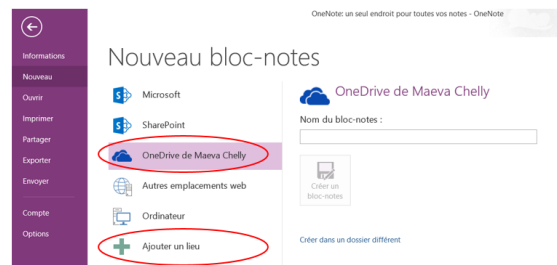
OneNote: un seul endroit pour toutes vos notes - OneNote

Informations
Nouveau
Ouvrir
Imprimer
Partager
Exporter
Envoyer
Compte
Options

Nouveau bloc-notes

Microsoft
SharePoint
OneDrive de Maeva Chelly
Autres emplacements web
Ordinateur
Ajouter un lieu

OneDrive de Maeva Chelly

Nom du bloc-notes :

Créer un bloc-notes

Créer dans un dossier différent